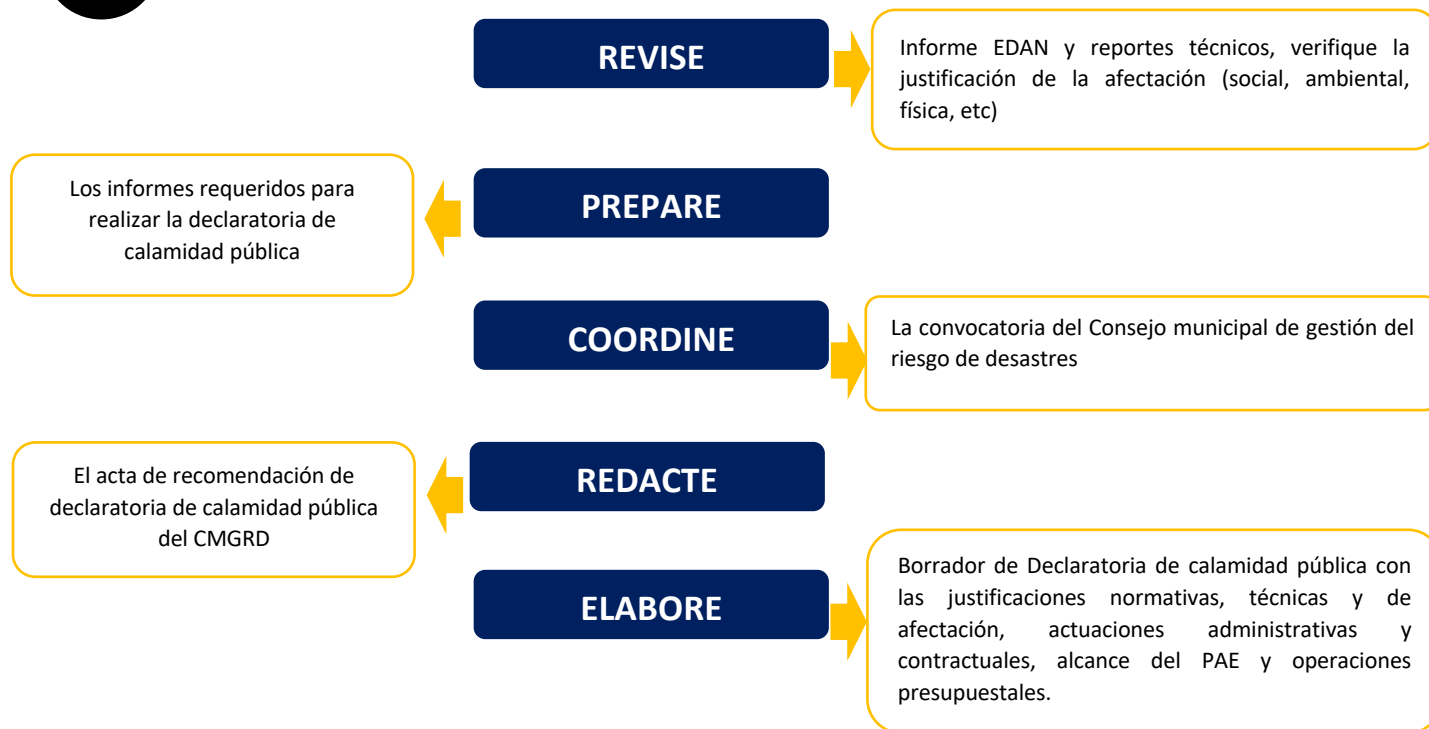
REVISE

Informe EDAN y reportes técnicos, verifique la justificación de la afectación (social, ambiental, física, etc)

Los informes requeridos para realizar la declaratoria de calamidad pública

PREPARE

COORDINE

La convocatoria del Consejo municipal de gestión del riesgo de desastres

El acta de recomendación de declaratoria de calamidad pública del CMGRD

REDACTE

ELABORE

Borrador de Declaratoria de calamidad pública con las justificaciones normativas, técnicas y de afectación, actuaciones administrativas y contractuales, alcance del PAE y operaciones presupuestales.